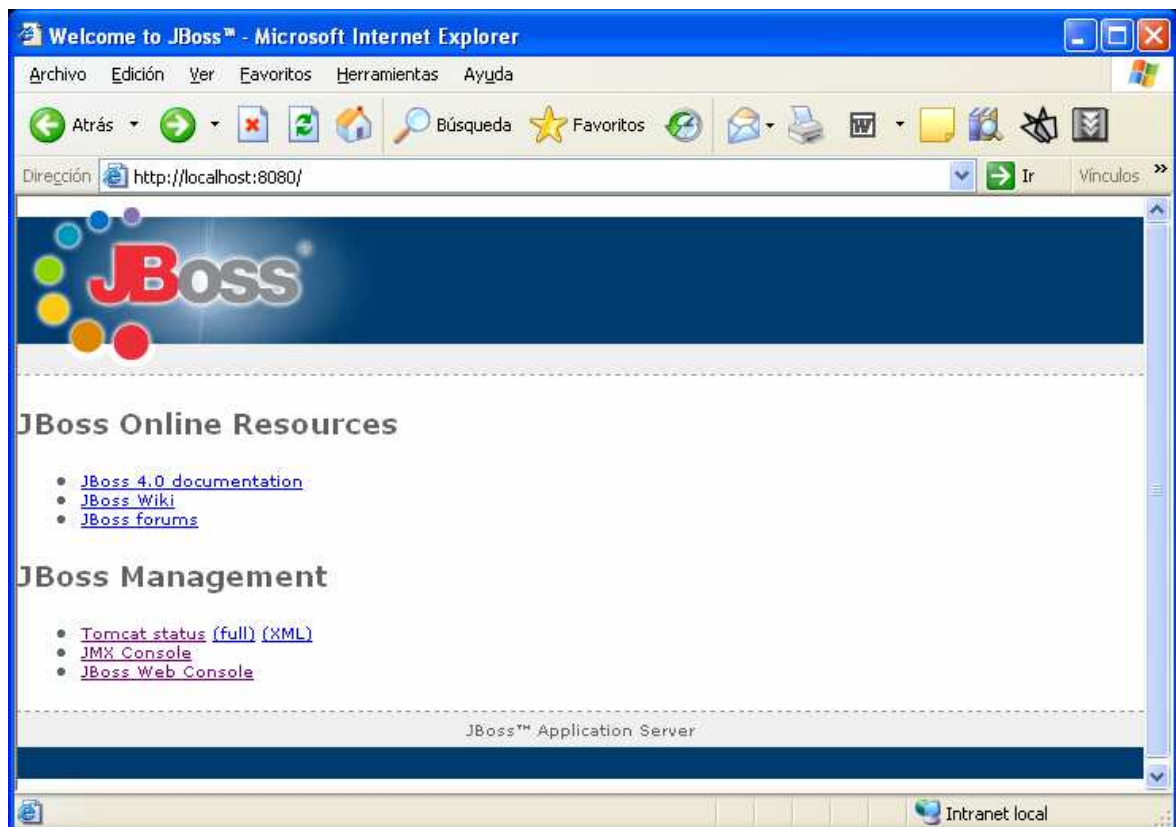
Welcome to JBoss™ - Microsoft Internet Explorer

Archivo Edición Ver Favoritos Herramientas Ayuda

Atrás Búsqueda Favoritos

Dirección http://localhost:8080/ Ir Vínculos »

JBoss

JBoss Online Resources

- JBoss 4.0 documentation
- JBoss Wiki
- JBoss forums

JBoss Management

- Tomcat status (full) (XML)
- JMX Console
- JBoss Web Console

JBoss™ Application Server

Intranet local